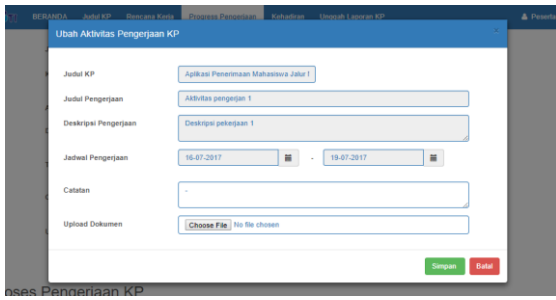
BERANDA Judul KP Rencana Kerja Progress Pengerjaan Kehadiran Unggah Laporan KP Peserta

Ubah Aktivitas Pengerjaan KP

×

Judul KP Aplikasi Penerimaan Mahasiswa Jalur I

Judul Pengerjaan Aktivitas pengerjan 1

Deskripsi Pengerjaan Deskripsi pekerjaan 1

Jadwal Pengerjaan 16-07-2017 - 19-07-2017

Catatan -

Upload Dokumen Choose File No file chosen

Simpan Batal

oses Pengerjaan KP